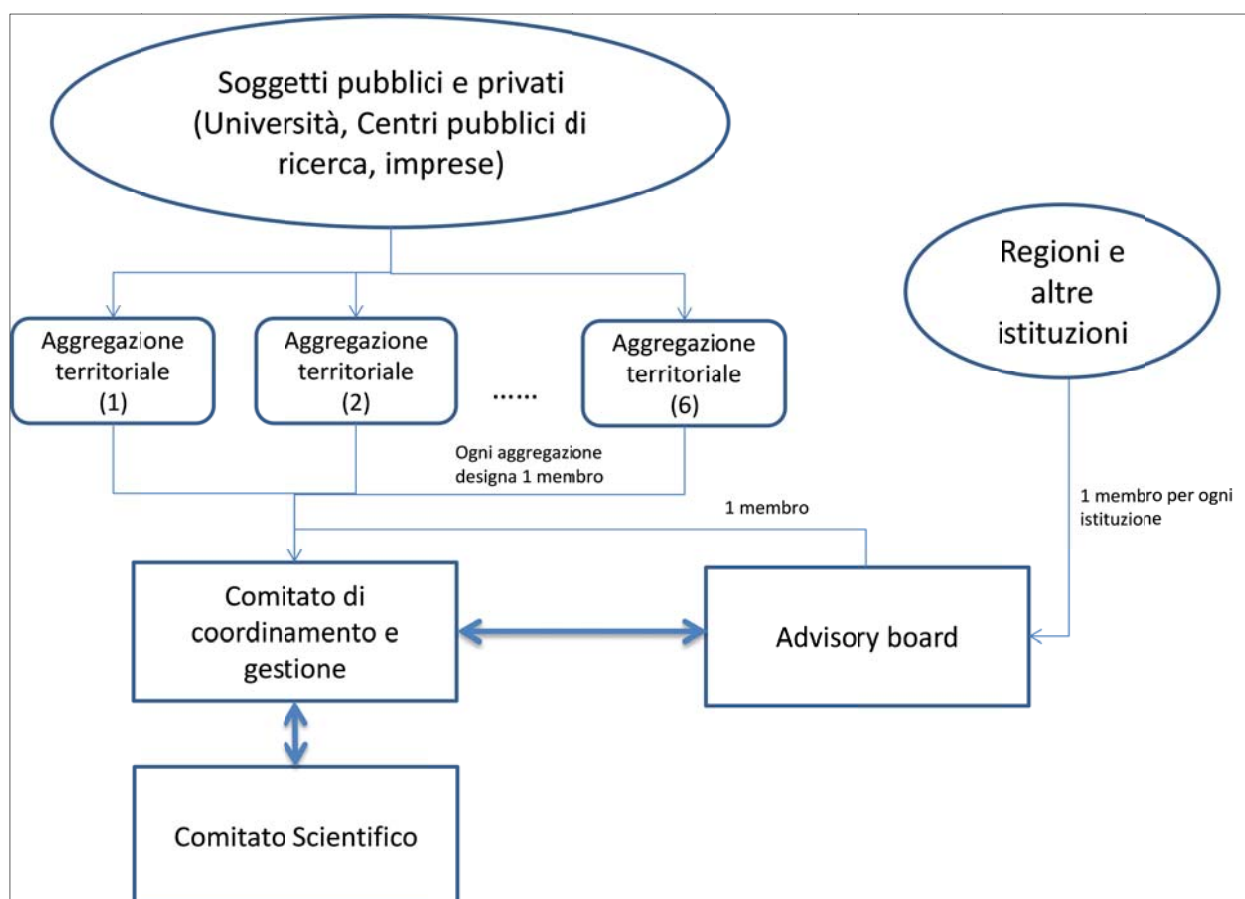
Soggetti pubblici e privati (Università, Centri pubblici di ricerca, imprese)

Regioni e altre istituzioni

Aggregazione territoriale (1)

Aggregazione territoriale (2)

......

Aggregazione territoriale (6)

Ogni aggregazione designa 1 membro

1 membro

1 membro per ogni istituzione

Comitato di coordinamento e gestione

Advisory board

Comitato Scientifico